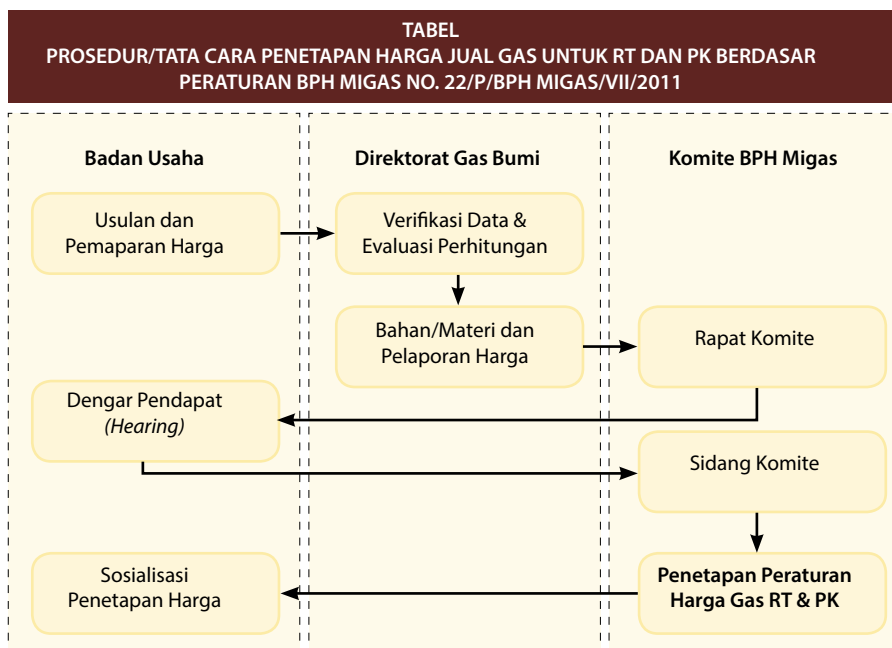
TABEL
PROSEDUR/TATA CARA PENETAPAN HARGA JUAL GAS UNTUK RT DAN PK BERDASAR PERATURAN BPH MIGAS NO. 22/P/BPH MIGAS/VII/2011

Badan Usaha

Direktorat Gas Bumi

Komite BPH Migas

Usulan dan Pemaparan Harga

Verifikasi Data & Evaluasi Perhitungan

Bahan/Materi dan Pelaporan Harga

Rapat Komite

Dengar Pendapat *(Hearing)*

Sidang Komite

Sosialisasi Penetapan Harga

**Penetapan Peraturan Harga Gas RT & PK**